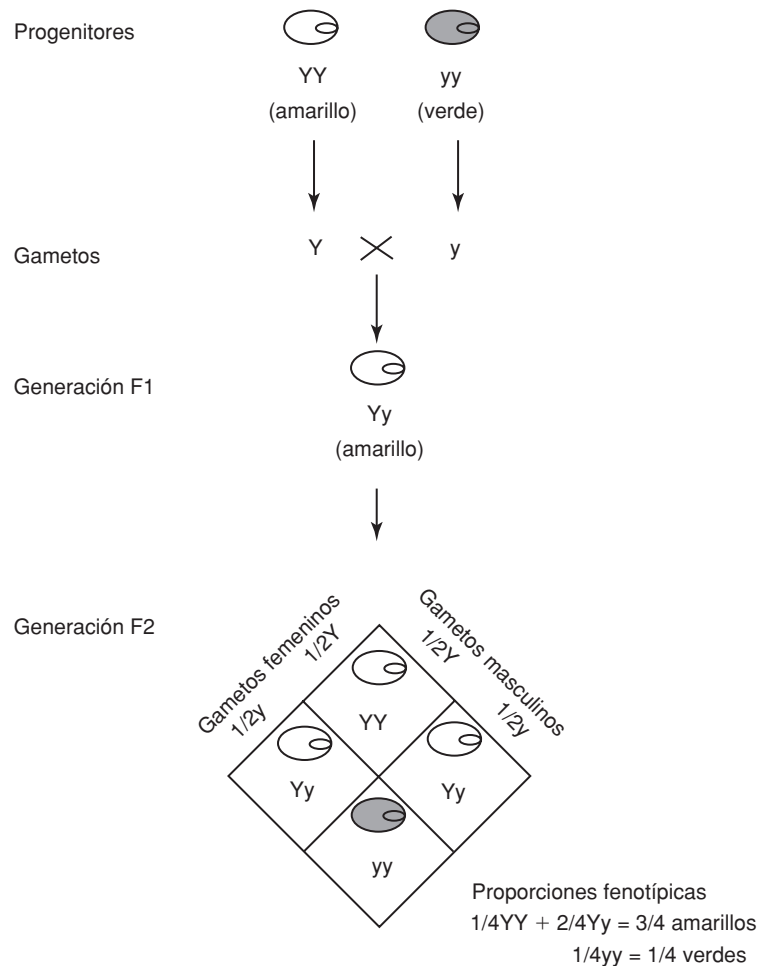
Progenitores

YY
(amarillo)

yy
(verde)

Gametos

Y $\times$ y

Generación F1

Yy
(amarillo)

Generación F2

Gametos femeninos
1/2Y
1/2y

Gametos masculinos
1/2Y
1/2y

YY

Yy

Yy

yy

Proporciones fenotípicas
1/4YY + 2/4Yy = 3/4 amarillos
1/4yy = 1/4 verdes